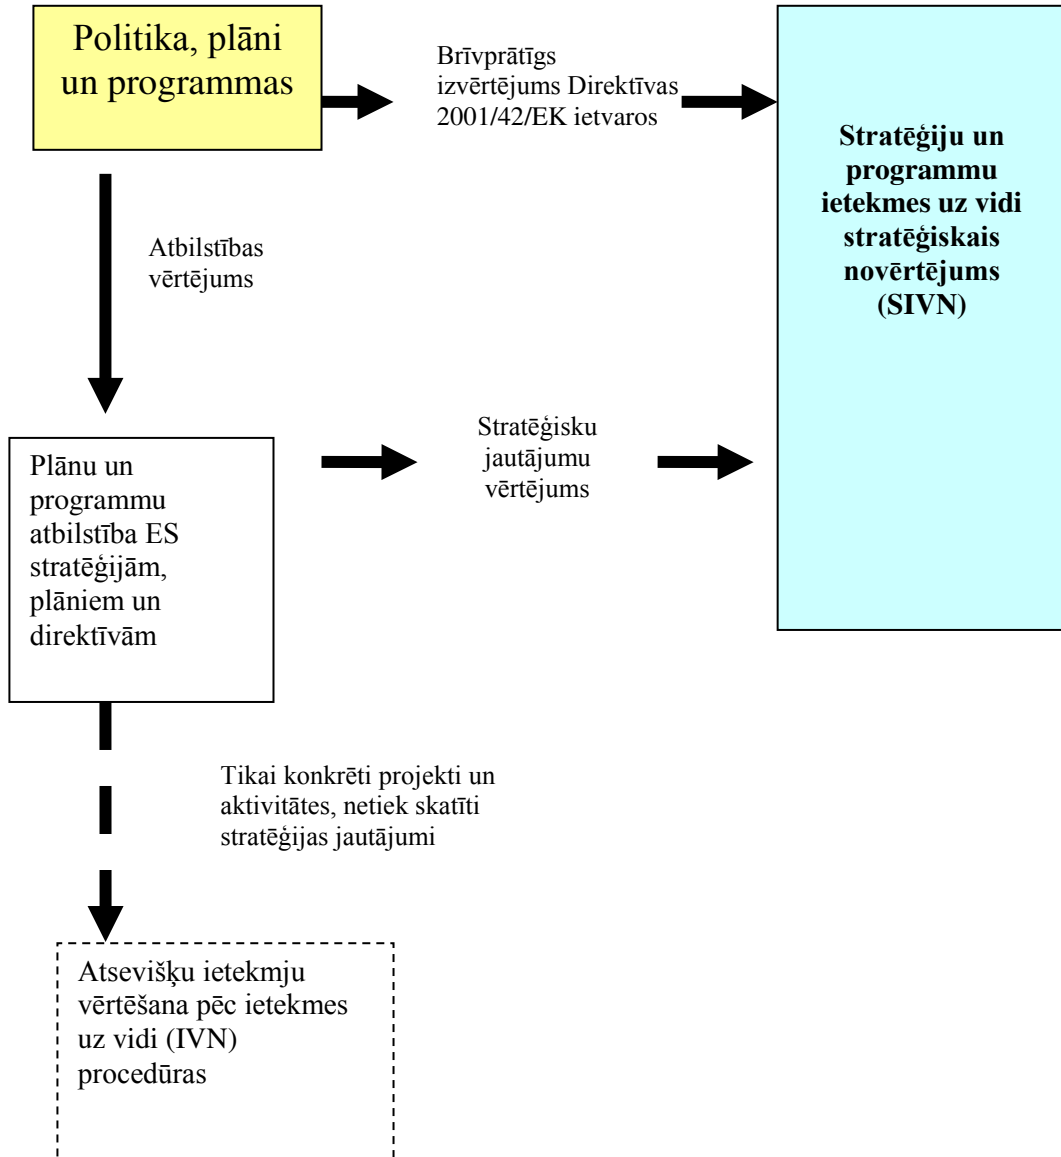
Politika, plāni un programmas

Brīvprātīgs izvērtējums Direktīvas 2001/42/EK ietvaros

Stratēģiju un programmu ietekmes uz vidi stratēģiskais novērtējums (SIVN)

Atbilstības vērtējums

Plānu un programmu atbilstība ES stratēģijām, plāniem un direktīvām

Stratēģisku jautājumu vērtējums

Tikai konkrēti projekti un aktivitātes, netiek skatīti stratēģijas jautājumi

Atsevišķu ietekmju vērtēšana pēc ietekmes uz vidi (IVN) procedūras